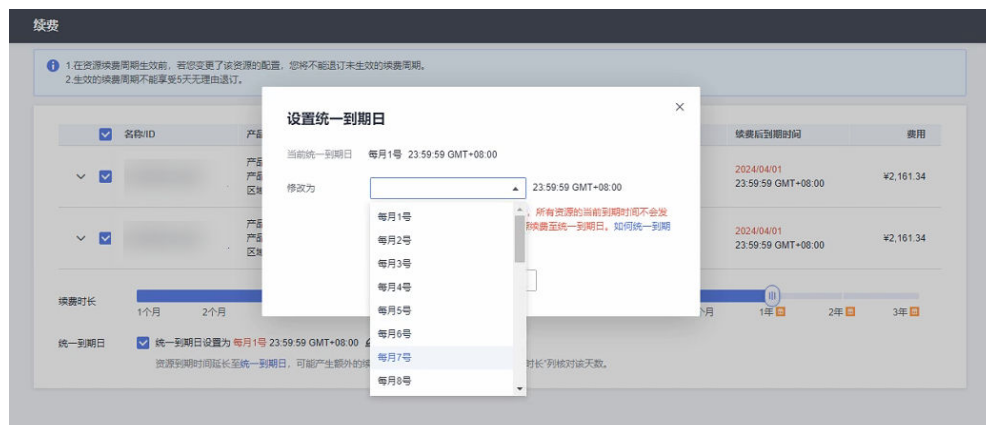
续费

1.在资源续费周期生效前，若您变更了该资源的配置，您将不能退订未生效的续费周期。
2.生效的续费周期不能享受5天无理由退订。

| 名称/ID | 产品 | 续费后到期时间 | 费用 |
|---|---|---|---|
| | 产品 产品 区域 | 2024/04/01 23:59:59 GMT+08:00 | ¥2,161.34 |
| | 产品 产品 区域 | 2024/04/01 23:59:59 GMT+08:00 | ¥2,161.34 |

续费时长 1个月 2个月 月 1年 2年 3年

统一到期日 统一到期日设置为 每月1号 23:59:59 GMT+08:00
资源到期时间延长至统一到期日，可能产生额外的 时长"列核对该天数。

设置统一到期日

当前统一到期日 每月1号 23:59:59 GMT+08:00

修改为 23:59:59 GMT+08:00

，所有资源的当前到期时间不会发 续费至统一到期日。如何统一到期

每月1号
每月2号
每月3号
每月4号
每月5号
每月6号
每月7号
每月8号